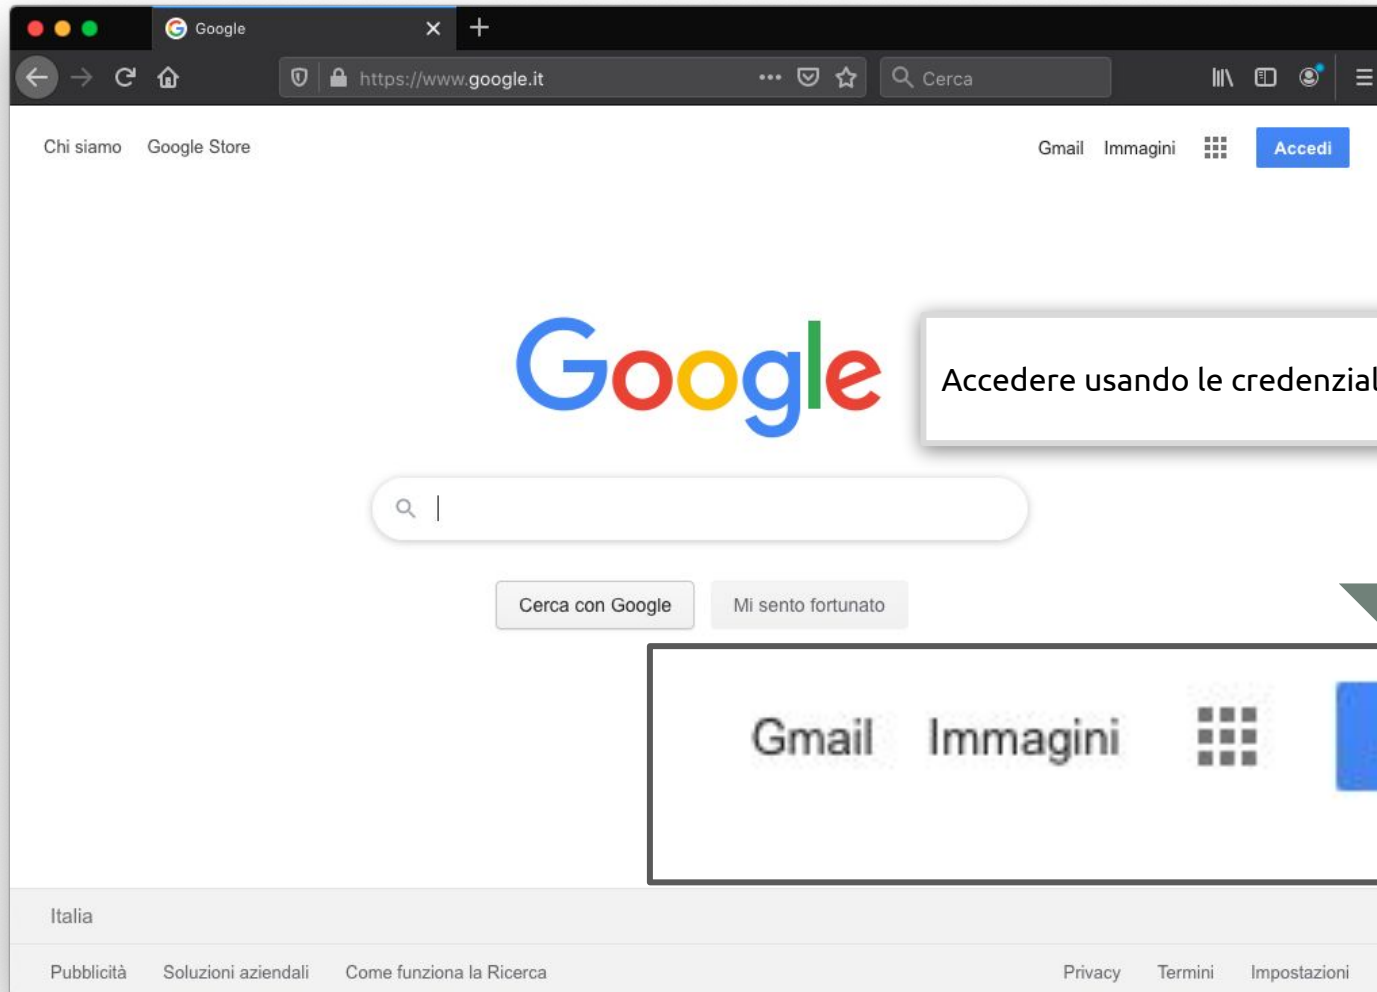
Google

https://www.google.it

Cerca

Chi siamo Google Store

Gmail Immagini Accedi

Google

Accedere usando le credenzial

Cerca con Google Mi sento fortunato

Gmail Immagini

Italia

Pubblicità Soluzioni aziendali Come funziona la Ricerca

Privacy Termini Impostazioni